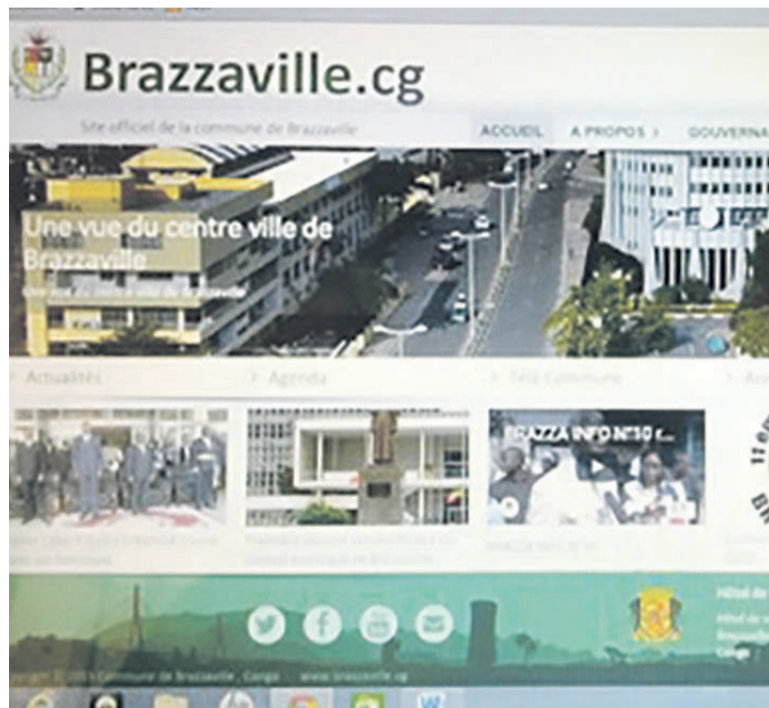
Brazzaville.cg

Site officiel de la commune de Brazzaville

ACCUEIL A PROPOS > GOUVERNA

Une vue du centre ville de Brazzaville

Une vue du centre ville de Brazzaville

Actualités

> Agenda

> Télé Commune

> Arc

BRAZZA INFO N°30 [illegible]

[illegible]

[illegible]

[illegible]

Hôtel de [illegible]

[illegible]

Congo

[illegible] Commune de Brazzaville , Congo www.brazzaville.cg